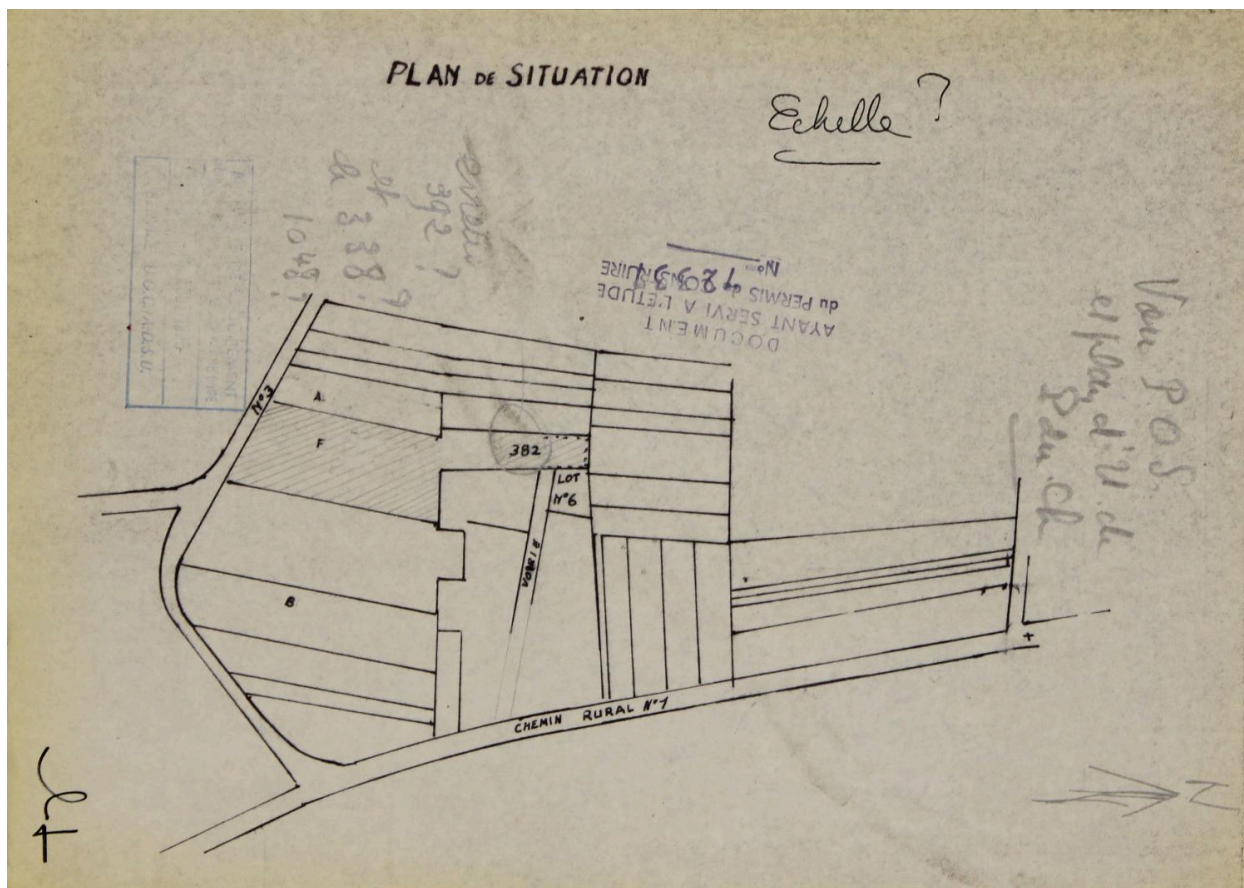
PLAN DE SITUATION

Echelle ?

envoi
392 ?
et
à 338.9
1048 ?

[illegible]

DOCUMENT
AYANT SERVI A L'ETUDE
du PERMIS de CONSTRUIRE
No 7203.8

Voir P.O.S.
et plan d'U. de
Pde. Ch

N°3

A

F

382

LOT
N°6

VOIRIE

B

CHEMIN RURAL N°1

N